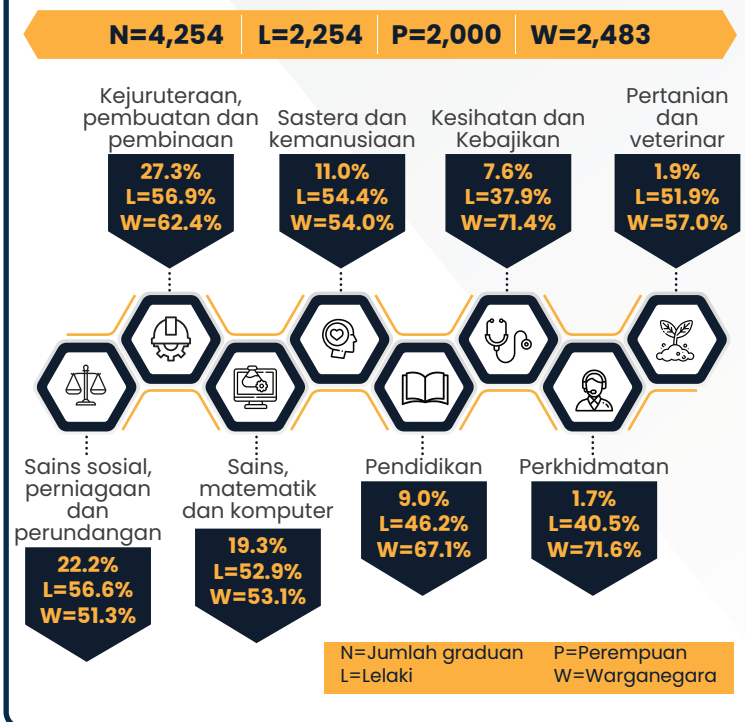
N=4,254 | L=2,254 | P=2,000 | W=2,483

Kejuruteraan, pembuatan dan pembinaan
27.3%
L=56.9%
W=62.4%

Sastera dan kemanusiaan
11.0%
L=54.4%
W=54.0%

Kesihatan dan Kebajikan
7.6%
L=37.9%
W=71.4%

Pertanian dan veterinar
1.9%
L=51.9%
W=57.0%

Sains sosial, perniagaan dan perundangan
22.2%
L=56.6%
W=51.3%

Sains, matematik dan komputer
19.3%
L=52.9%
W=53.1%

Pendidikan
9.0%
L=46.2%
W=67.1%

Perkhidmatan
1.7%
L=40.5%
W=71.6%

N=Jumlah graduan
L=Lelaki
P=Perempuan
W=Warganegara